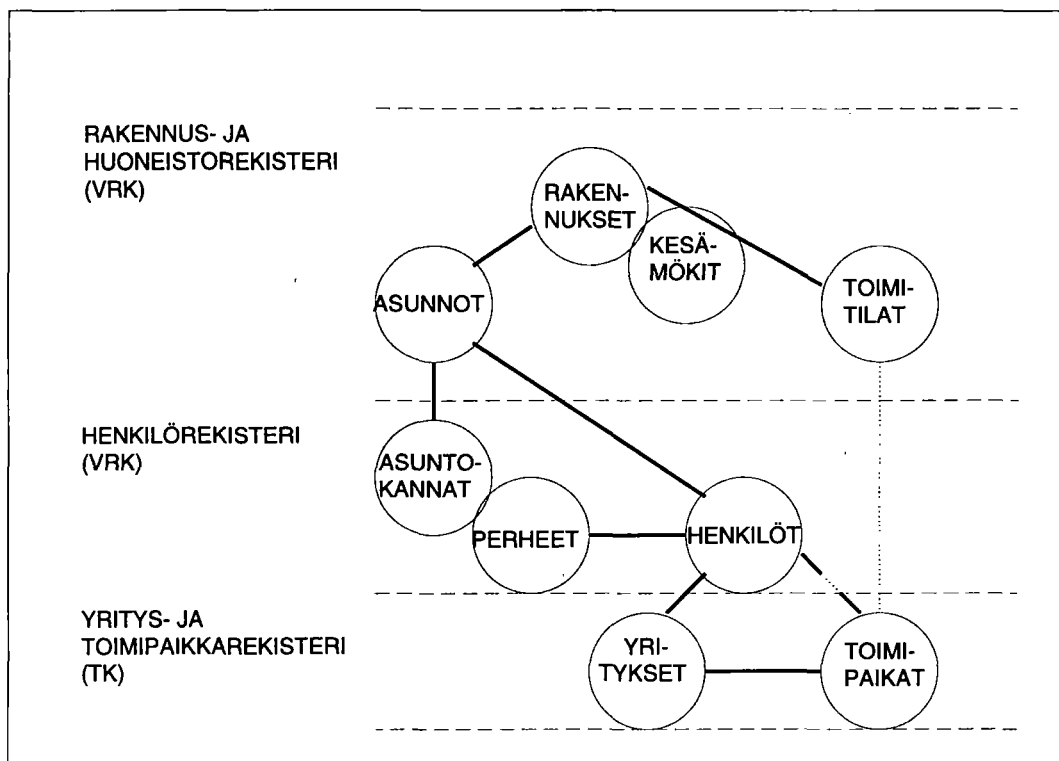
RAKENNUS- JA HUONEISTOREKISTERI (VRK)

RAKEN-NUKSET

KESÄ-MÖKIT

ASUNNOT

TOIMI-TILAT

HENKILÖREKISTERI (VRK)

ASUNTO-KANNAT

PERHEET

HENKILÖT

YRITYS- JA TOIMIPAIKKAREKISTERI (TK)

YRI-TYKSET

TOIMI-PAIKAT